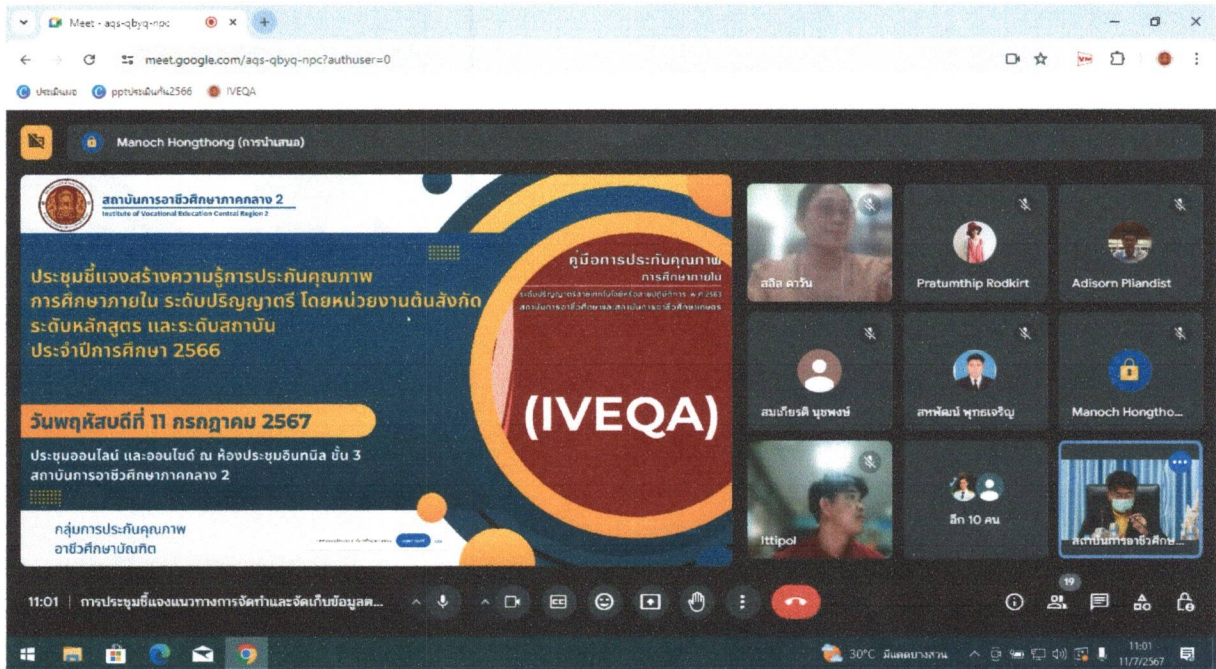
Meet - aqs-qbyq-npc

meet.google.com/aqs-qbyq-npc?authuser=0

ประเมินผล pptประเมินกัน2566 IVEQA

Manoch Hongthong (การนำเสนอ)

สถาบันการอาชีวศึกษาภาคกลาง 2
Institute of Vocational Education Central Region 2

ประชุมชี้แจงสร้างความรู้การประกันคุณภาพการศึกษาภายใน ระดับปริญญาตรี โดยหน่วยงานต้นสังกัด ระดับหลักสูตร และระดับสถาบัน ประจำปีการศึกษา 2566

คู่มือการประกันคุณภาพ
การศึกษาภายใน
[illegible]
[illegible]

(IVEQA)

วันพฤหัสบดีที่ 11 กรกฎาคม 2567

ประชุมออนไลน์ และออนไซต์ ณ ห้องประชุมอินทนิล ชั้น 3 สถาบันการอาชีวศึกษาภาคกลาง 2

กลุ่มการประกันคุณภาพ
อาชีวศึกษาบัณฑิต

สลิล ดาวัน

Pratumthip Rodkirt

Adisorn Pliandist

สมเกียรติ บุษพงษ์

สหพัฒน์ พุทธเจริญ

Manoch Hongtho...

Ittipol

อีก 10 คน

สถาบันการอาชีวศึก...

11:01 | การประชุมชี้แจงแนวทางการจัดทำและจัดเก็บข้อมูลต...

19

30°C มีแดดบางส่วน

11:01
11/7/2567